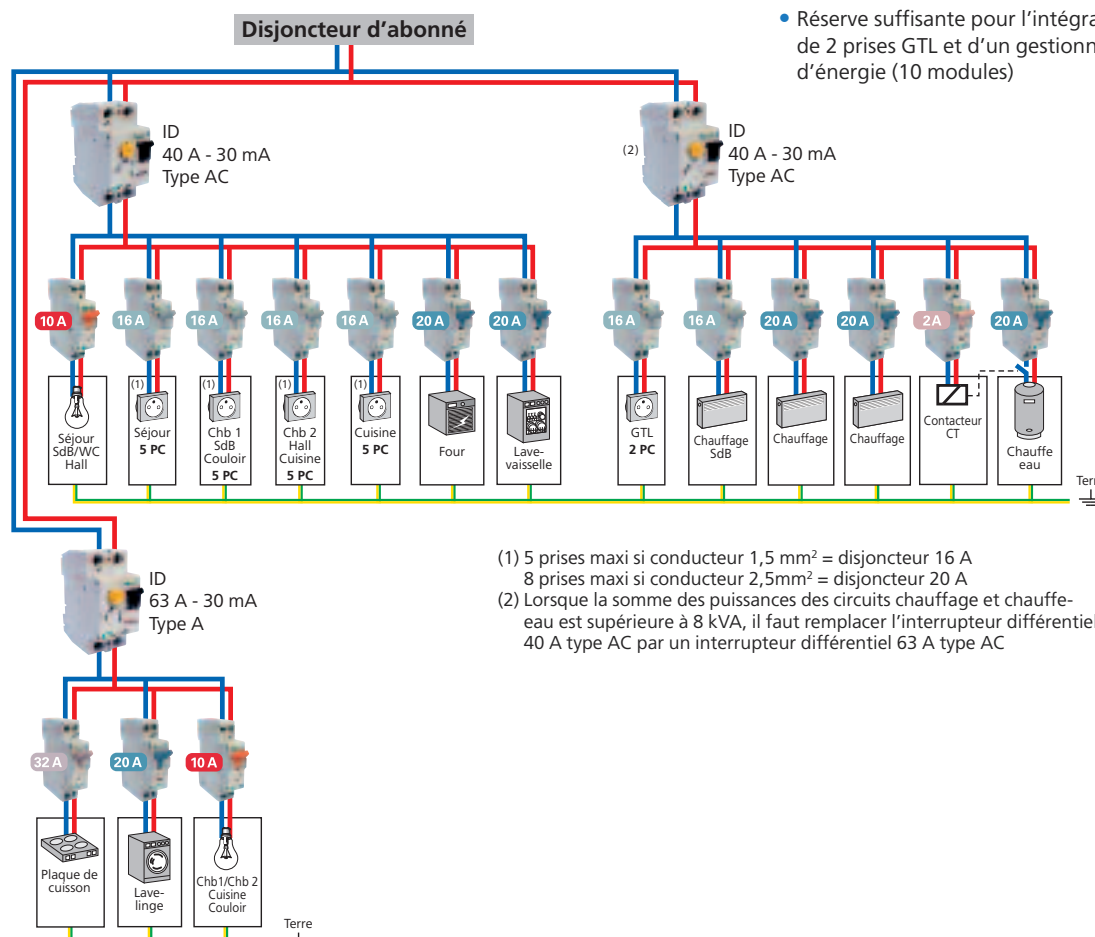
Disjoncteur d'abonné

• Réserve suffisante pour l'intégra de 2 prises GTL et d'un gestionn d'énergie (10 modules)

ID
40 A - 30 mA
Type AC

(2)
ID
40 A - 30 mA
Type AC

10 A
16 A
16 A
16 A
16 A
20 A
20 A
16 A
16 A
20 A
20 A
2A
20 A

Séjour SdB/WC Hall

(1)
Séjour
**5 PC**

(1)
Chb 1 SdB Couloir
**5 PC**

(1)
Chb 2 Hall Cuisine
**5 PC**

(1)
Cuisine
**5 PC**

Four

Lave-vaisselle

GTL
**2 PC**

Chauffage SdB

Chauffage

Chauffage

Contacteur CT

Chauffe eau

Terr

ID
63 A - 30 mA
Type A

(1) 5 prises maxi si conducteur 1,5 mm² = disjoncteur 16 A
8 prises maxi si conducteur 2,5mm² = disjoncteur 20 A
(2) Lorsque la somme des puissances des circuits chauffage et chauffe-eau est supérieure à 8 kVA, il faut remplacer l'interrupteur différentiel 40 A type AC par un interrupteur différentiel 63 A type AC

32 A
20 A
10 A

Plaque de cuisson

Lave-linge

Chb1/Chb 2 Cuisine Couloir

Terre